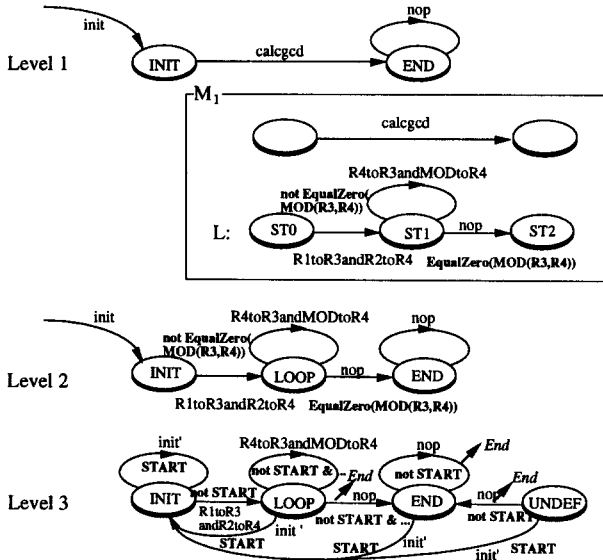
init
nop
Level 1
INIT
calcgcd
END
$M_1$
calcgcd
R4toR3andMODtoR4
not EqualZero(MOD(R3,R4))
L:
ST0
ST1
nop
ST2
R1toR3andR2toR4
EqualZero(MOD(R3,R4))
init
R4toR3andMODtoR4
nop
not EqualZero(MOD(R3,R4))
Level 2
INIT
LOOP
nop
END
R1toR3andR2toR4
EqualZero(MOD(R3,R4))
init'
R4toR3andMODtoR4
nop
End
START
not START &
End
not START
End
Level 3
INIT
not START
LOOP
nop
END
nop
UNDEF
R1toR3 andR2toR4
init '
not START & ...
not START
START
START
init'
START
init'